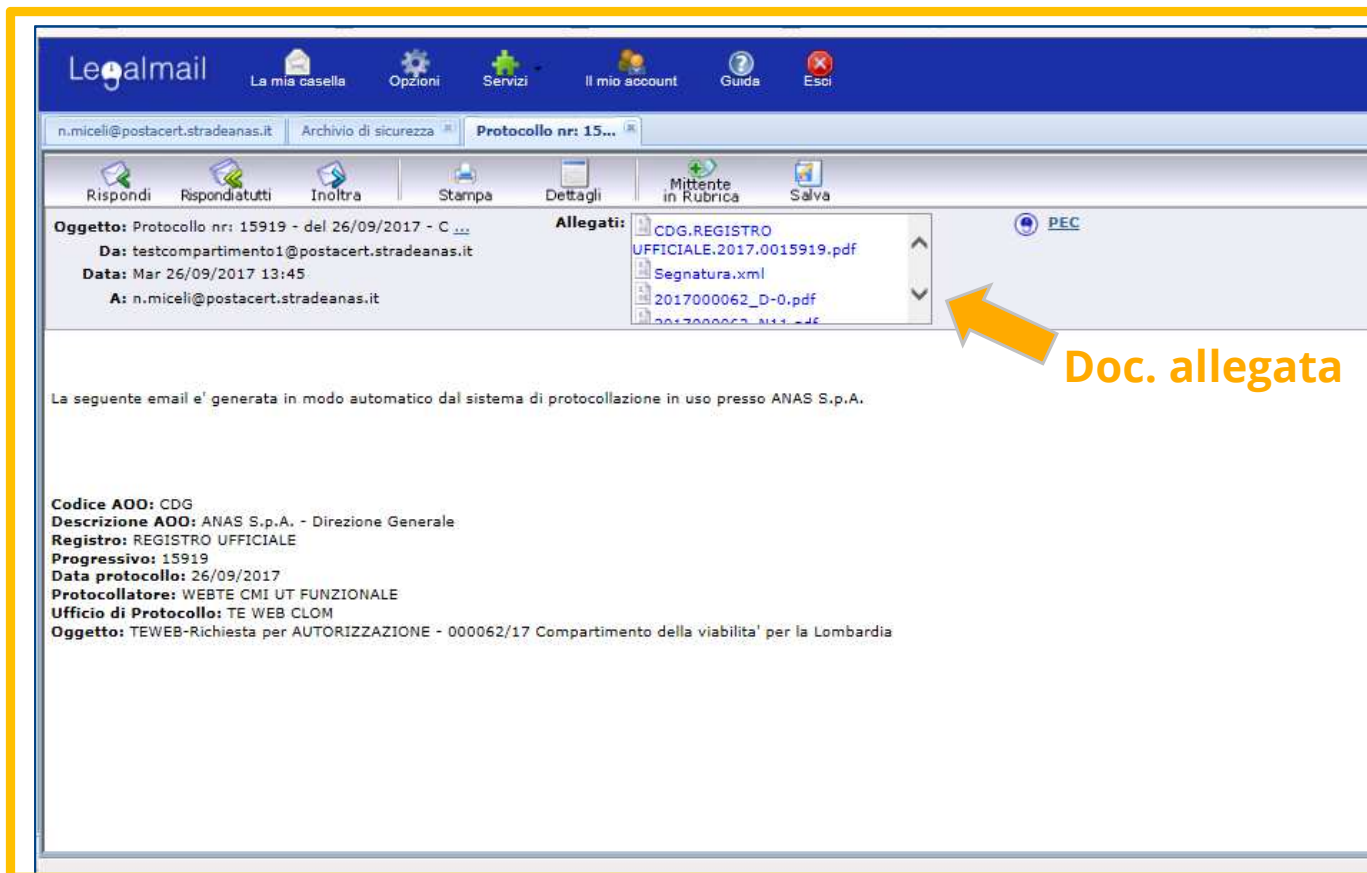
Legalmail La mia casella Opzioni Servizi Il mio account Guida Esci

n.miceli@postacert.stradeanas.it | Archivio di sicurezza | Protocollo nr: 15...

Rispondi Rispondiatutti Inoltra Stampa Dettagli Mittente in Rubrica Salva

Oggetto: Protocollo nr: 15919 - del 26/09/2017 - C ...
Da: testcompartimento1@postacert.stradeanas.it
Data: Mar 26/09/2017 13:45
A: n.miceli@postacert.stradeanas.it

Allegati: CDG.REGISTRO UFFICIALE.2017.0015919.pdf
Segnatura.xml
2017000062_D-0.pdf
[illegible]

PEC

Doc. allegata

La seguente email e' generata in modo automatico dal sistema di protocollazione in uso presso ANAS S.p.A.

Codice AOO: CDG
Descrizione AOO: ANAS S.p.A. - Direzione Generale
Registro: REGISTRO UFFICIALE
Progressivo: 15919
Data protocollo: 26/09/2017
Protocollatore: WEBTE CMI UT FUNZIONALE
Ufficio di Protocollo: TE WEB CLOM
Oggetto: TEWEB-Richiesta per AUTORIZZAZIONE - 000062/17 Compartimento della viabilita' per la Lombardia